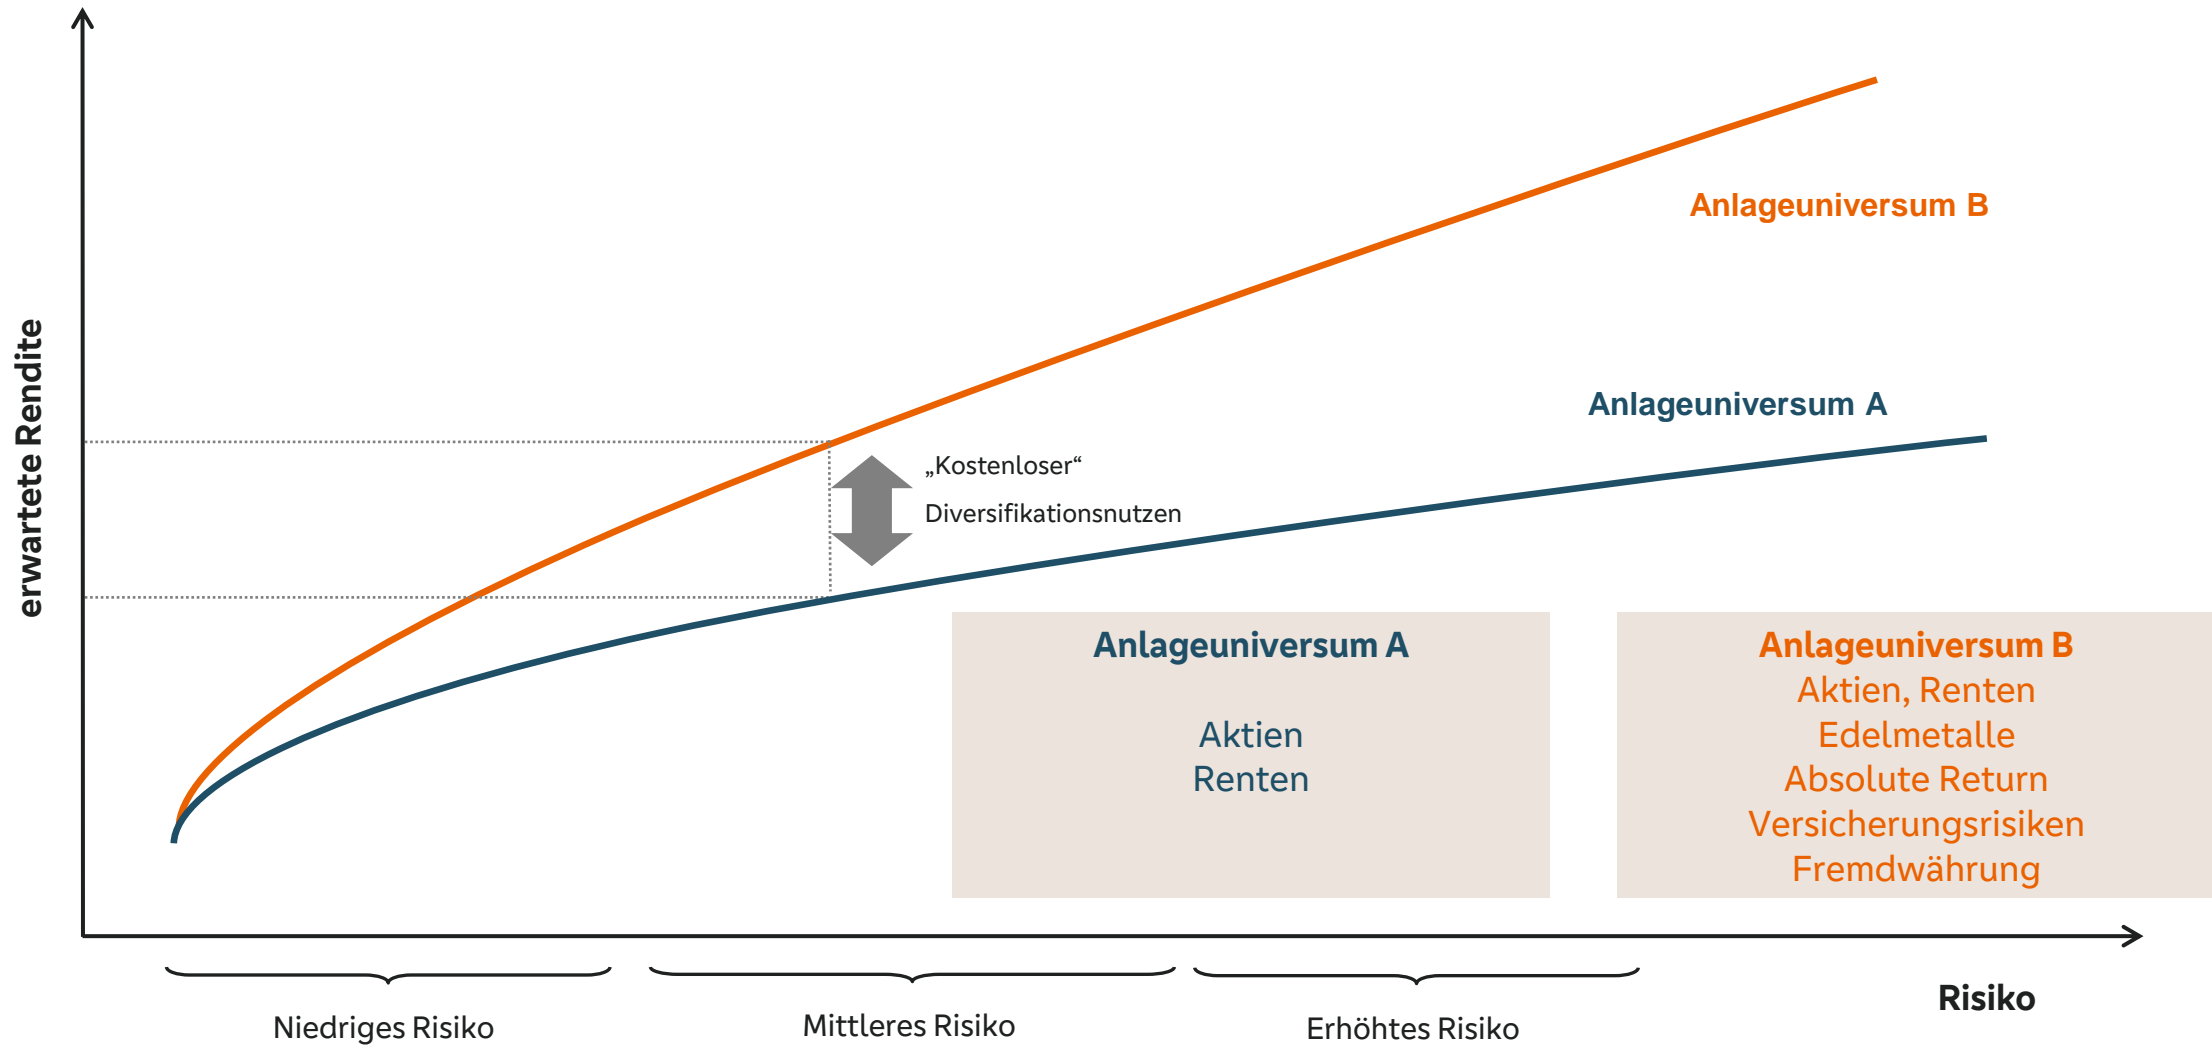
erwartete Rendite

Anlageuniversum B

Anlageuniversum A

„Kostenloser“ Diversifikationsnutzen

Anlageuniversum A

Aktien
Renten

Anlageuniversum B
Aktien, Renten
Edelmetalle
Absolute Return
Versicherungsrisiken
Fremdwährung

Risiko

Niedriges Risiko

Mittleres Risiko

Erhöhtes Risiko